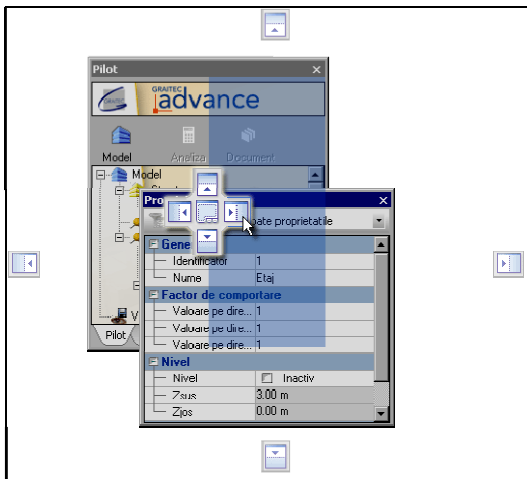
Pilot

GRAITEC

advance

Model

Analiza

Document

Model

Str

V

Pilot

Pro

oate proprietatile

Gene

Identificator

1

Nume

Etaj

Factor de comportare

Valoare pe dire...

1

Valoare pe dire...

1

Valoare pe dire...

1

Nivel

Nivel

Inactiv

Zsus

3.00 m

Zjos

0.00 m